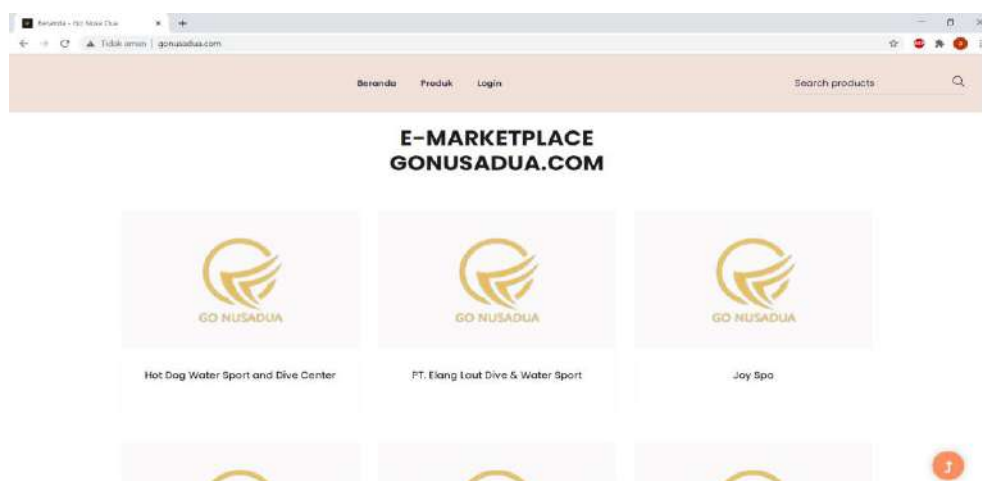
Beranda – Go Nusa Dua

Tidak aman | gonusadua.com

Beranda Produk Login

Search products

E-MARKETPLACE
GONUSADUA.COM

GO NUSADUA

Hot Dog Water Sport and Dive Center

GO NUSADUA

PT. Elang Laut Dive & Water Sport

GO NUSADUA

Joy Spa